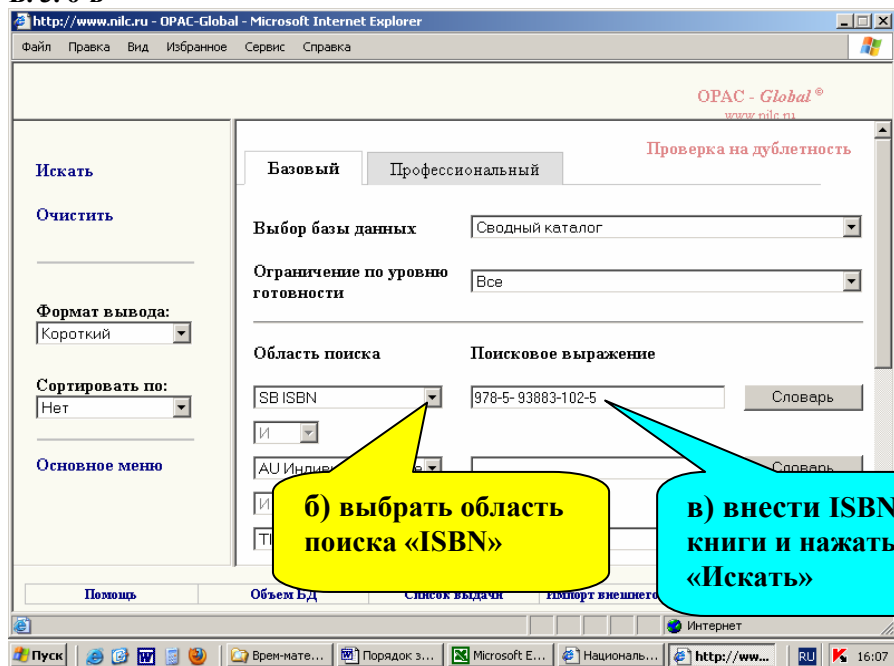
http://www.nilc.ru - OPAC-Global - Microsoft Internet Explorer

Файл Правка Вид Избранное Сервис Справка

OPAC - Global ®
www.nilc.ru

Искать

Очистить

Формат вывода:
Короткий

Сортировать по:
Нет

Основное меню

Базовый Профессиональный

Проверка на дублетность

Выбор базы данных Сводный каталог

Ограничение по уровню готовности Все

Область поиска Поисковое выражение

SB ISBN 978-5- 93883-102-5 Словарь

И

AU Индиви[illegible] Словарь

И

TI

б) выбрать область поиска «ISBN»

в) внести ISBN книги и нажать «Искать»

Помощь Объем БД Список выдачи Импорт внешнего

Интернет

Пуск Врем-мате... Порядок з... Microsoft E... Националь... http://ww... RU 16:07